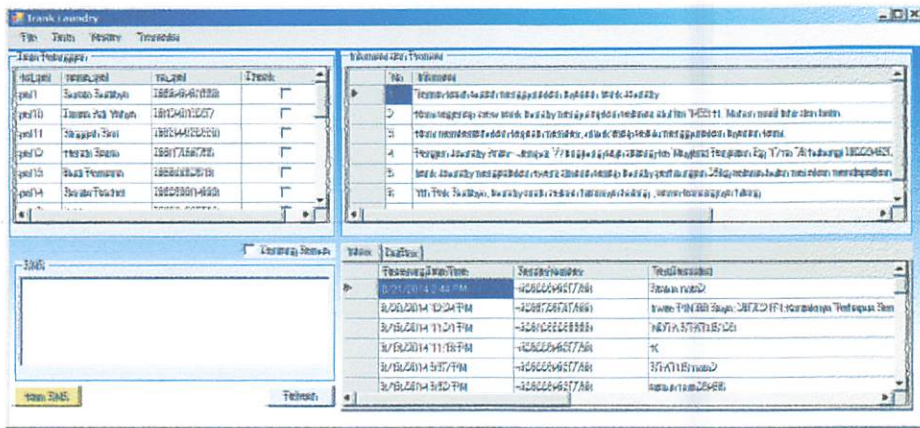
Trank Laundry

File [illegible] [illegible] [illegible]

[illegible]

| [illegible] | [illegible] | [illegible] | Trank |
|---|---|---|---|
| pel1 | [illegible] | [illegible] | |
| pel10 | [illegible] | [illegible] | |
| pel11 | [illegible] | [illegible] | |
| pel12 | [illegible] | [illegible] | |
| pel13 | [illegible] | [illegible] | |
| pel14 | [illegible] | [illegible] | |

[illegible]

| No | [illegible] |
|---|---|
| 1 | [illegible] |
| 2 | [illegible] |
| 3 | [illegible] |
| 4 | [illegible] |
| 5 | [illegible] |
| 6 | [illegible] |

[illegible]

SMS

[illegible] SMS

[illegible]

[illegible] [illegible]

| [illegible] | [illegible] | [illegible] |
|---|---|---|
| 8/21/2014 2:44 PM | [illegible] | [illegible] |
| 8/20/2014 10:24 PM | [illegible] | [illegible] |
| 8/19/2014 11:21 PM | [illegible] | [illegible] |
| 8/19/2014 11:18 PM | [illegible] | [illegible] |
| 8/19/2014 5:57 PM | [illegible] | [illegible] |
| 8/19/2014 5:52 PM | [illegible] | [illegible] |